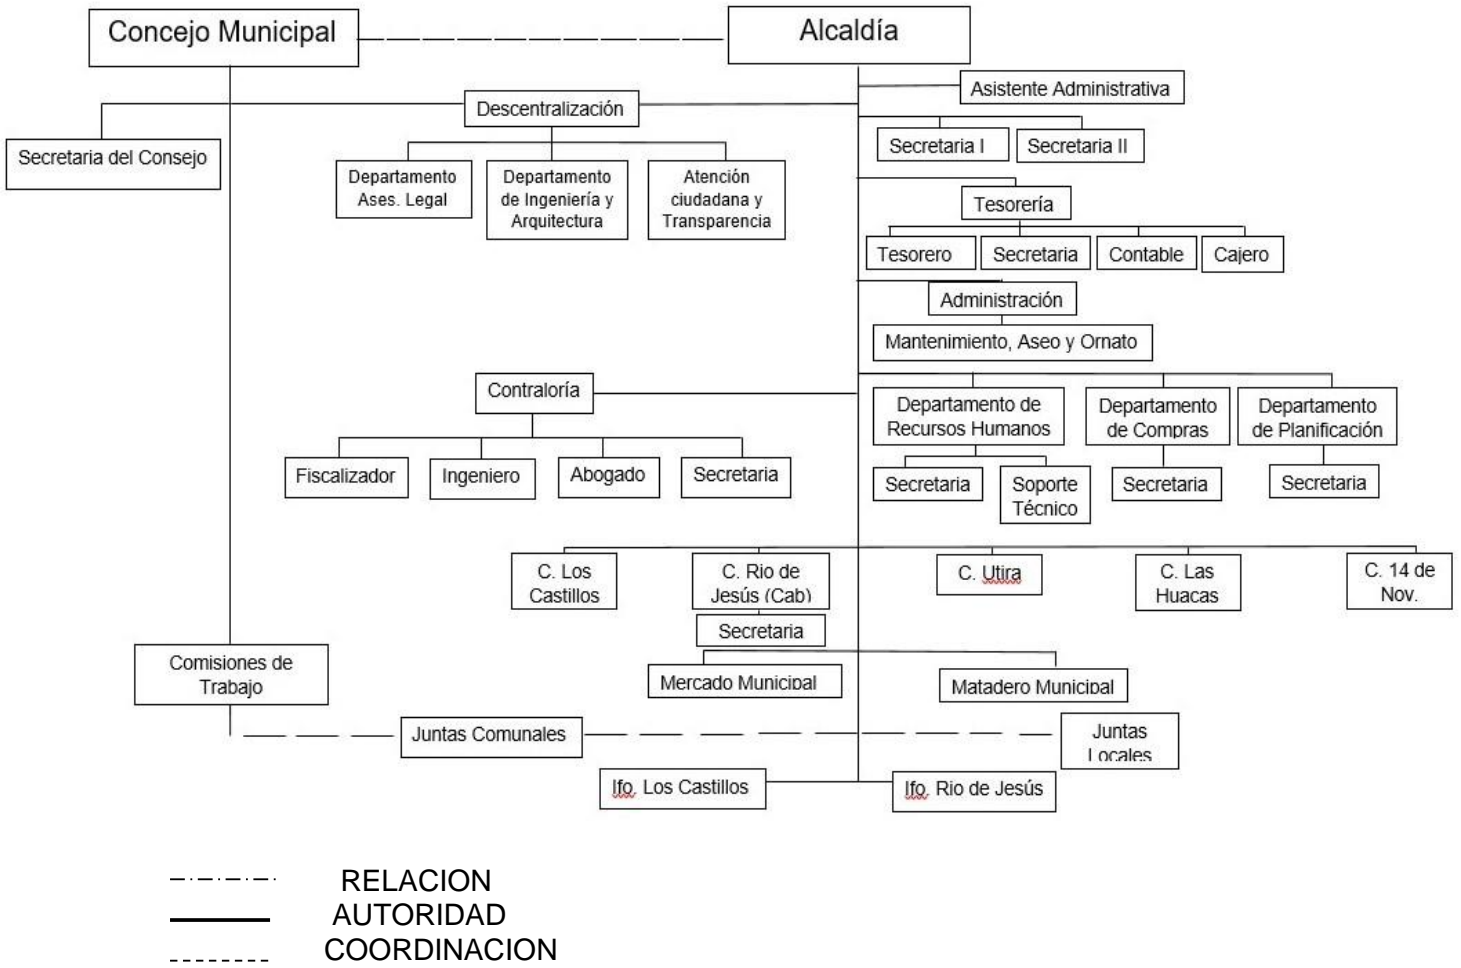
Concejo Municipal

Alcaldía

Asistente Administrativa

Descentralización

Secretaria del Consejo

Secretaria I

Secretaria II

Departamento Ases. Legal

Departamento de Ingeniería y Arquitectura

Atención ciudadana y Transparencia

Tesorería

Tesorero

Secretaria

Contable

Cajero

Administración

Mantenimiento, Aseo y Ornato

Contraloría

Departamento de Recursos Humanos

Departamento de Compras

Departamento de Planificación

Fiscalizador

Ingeniero

Abogado

Secretaria

Secretaria

Soporte Técnico

Secretaria

Secretaria

C. Los Castillos

C. Rio de Jesús (Cab)

C. Utira

C. Las Huacas

C. 14 de Nov.

Secretaria

Comisiones de Trabajo

Mercado Municipal

Matadero Municipal

Juntas Comunales

Juntas Locales

Ifo. Los Castillos

Ifo. Rio de Jesús

RELACION

AUTORIDAD

COORDINACION